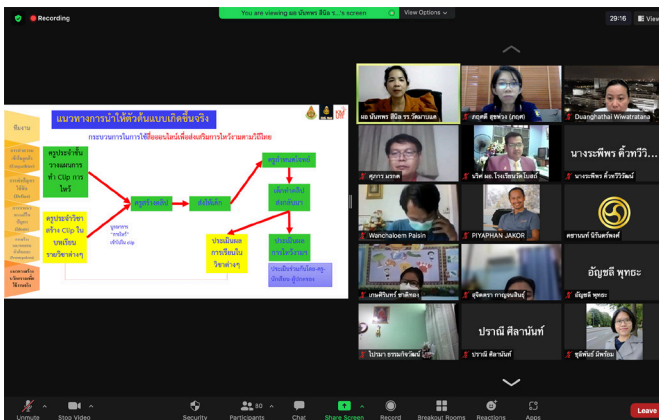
Recording
You are viewing ผอ นันทพร สีนิล รร.'s screen
View Options
29:16

แนวทางการนำให้ตัวต้นแบบเกิดขึ้นจริง
กระบวนการในการใช้ออนไลน์เพื่อส่งเสริมการใฝ่รู้ตามวิถีใหม่

ครูประจำชั้นรวมผลงานทำ Clip การไหว้
ครูประจำวิชาสร้าง Clip ในบทเรียนรายวิชาต่างๆ
ครูสร้างคลิป
ส่งให้เด็ก
ครูกำหนดกิจกรรม
เด็กทำคลิปส่งกลับมา
ประเมินผลการเรียนในวิชาต่างๆ
ประเมินผลการใฝ่รู้
ประเมินร่วมกันโดย ครู-นักเรียน-ผู้ปกครอง

ผอ นันทพร สีนิล รร.วัดนาบแล
ภคุลดี สุขพ่วง (ภคุณ)
Duanghathai Wiwatratana
ศุภกร มรกต
นริศ ผอ.โรงเรียนวัดโบสถ์
นางระพีพร คิ้วทวีวิ...
นางระพีพร คิ้วทวีวัฒน์
Wanchaloem Paisin
PIYAPHAN JAKOR
ศรายุทธ์ นิรันดร์พงศ์
เกษศิรินทร์ ชาติทอง
สุจิตตรา กาญจนสินธุ์
อัญชลี พุทธะ
อัญชลี พุทธะ
ปราณี ศีลานันท์
ไปรมา ธรรมกิจวัฒน์
ปราณี ศีลานันท์
ชุติพันธ์ มิ่งขวัญ

Unmute
Stop Video
Security
Participants 30
Chat
Share Screen
Record
Breakout Rooms
Reactions
Apps
Leave